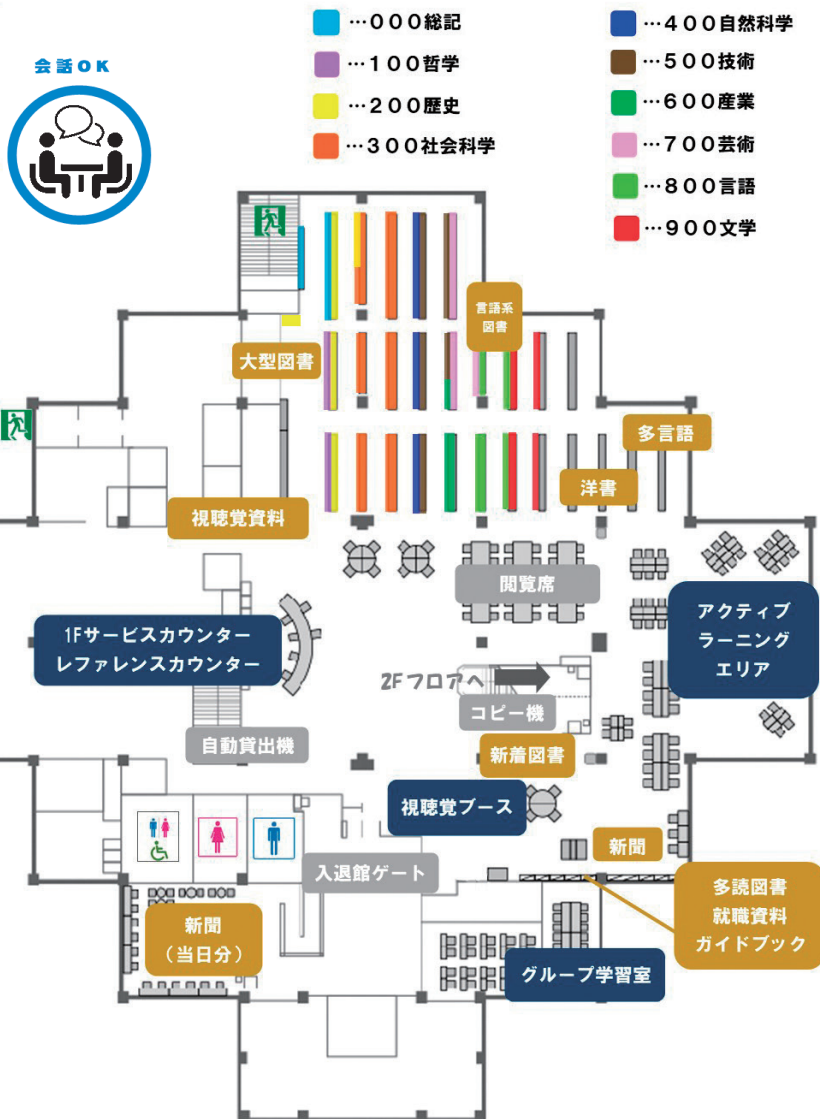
会話OK

…000総記
…100哲学
…200歴史
…300社会科学
…400自然科学
…500技術
…600産業
…700芸術
…800言語
…900文学

言語系図書
大型図書
多言語
洋書
視聴覚資料
閲覧席
アクティブラーニングエリア
1Fサービスカウンター
レファレンスカウンター
2Fフロアへ
コピー機
自動貸出機
新着図書
視聴覚ブース
新聞
入退館ゲート
多読図書
就職資料
ガイドブック
新聞
（当日分）
グループ学習室